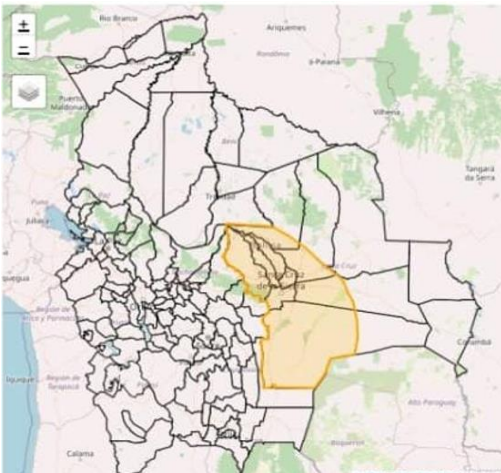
+
−
Rio Branco
Ariquemes
Rondônia
Ji-Paraná
Vilhena
Puerto Maldonado
Tangará da Serra
Trinidad
Juliaca
Puno
Moquegua
Santa Cruz de la Sierra
Región de Arica y Parinacota
Corumbá
Iquique
Región de Tarapacá
Alto Paraguay
Boquerón
Calama